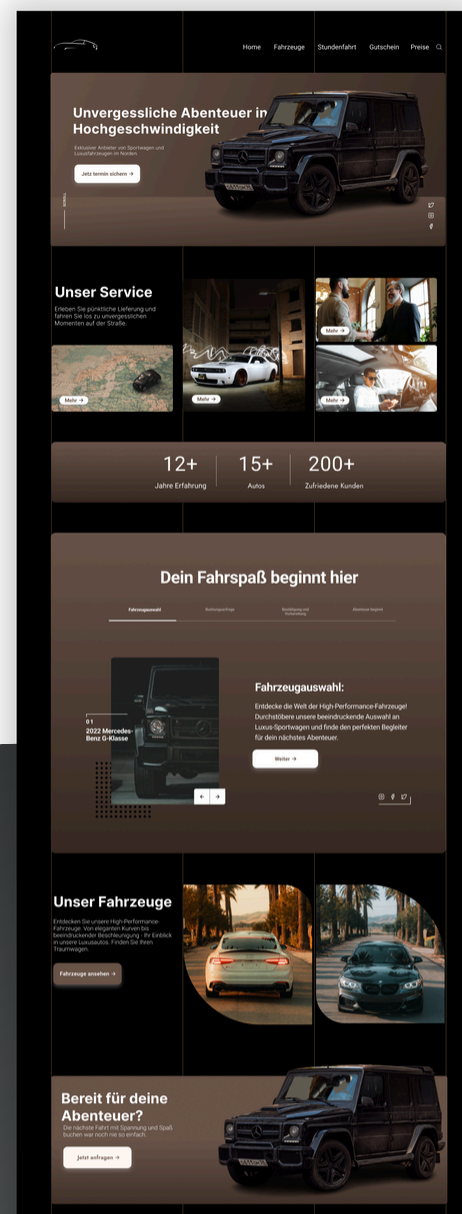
Home Fahrzeuge Stundenfahrt Gutschein Preise

Unvergessliche Abenteuer in Hochgeschwindigkeit

Exklusiver Anbieter von Sportwagen und Luxusfahrzeugen im Norden.

Jetz termin sichern →

SCROLL

Unser Service

Erleben Sie pünktliche Lieferung und fahren Sie los zu unvergesslichen Momenten auf der Straße.

Mehr →

Mehr →

Mehr →

Mehr →

12+
Jahre Erfahrung

15+
Autos

200+
Zufriedene Kunden

Dein Fahrspaß beginnt hier

Fahrzeugauswahl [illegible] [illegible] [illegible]

01
2022 Mercedes-Benz G-Klasse

Fahrzeugauswahl:

Entdecke die Welt der High-Performance-Fahrzeuge! Durchstöbere unsere beeindruckende Auswahl an Luxus-Sportwagen und finde den perfekten Begleiter für dein nächstes Abenteuer.

Weiter →

Unser Fahrzeuge

Entdecken Sie unsere High-Performance-Fahrzeuge. Von eleganten Kurven bis beeindruckender Beschleunigung - Ihr Einblick in unsere Luxusautos. Finden Sie Ihren Traumwagen.

Fahrzeuge ansehen →

Bereit für deine Abenteuer?

Die nächste Fahrt mit Spannung und Spaß buchen war noch nie so einfach.

Jetzt anfragen →